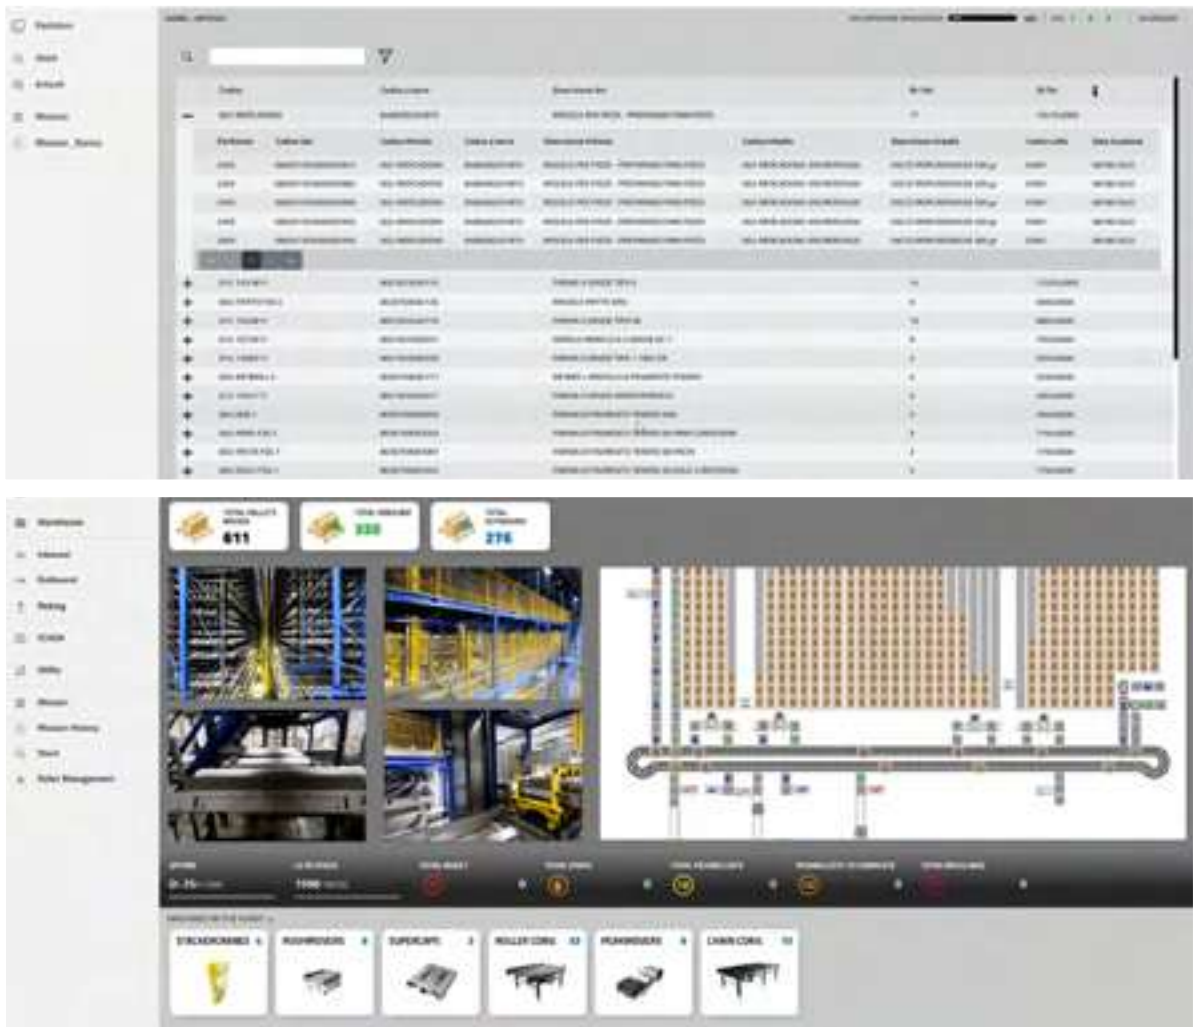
Partizion
Stock
Articoli
Missioni
Missioni_Storico

Codice
Codice Lotto
Descrizione Art.

Partizione
Codice
Codice Articolo
Codice Lotto
Descrizione Articolo

Warehouse
Inbound
Outbound
Picking
Stock
Utility
Mission
Mission History
Stock
Pallet Management

TOTAL PALLETS
611
TOTAL
335
TOTAL
276

STOCKCRANES 4
PUSHROUTERS 8
SUPERCAPS 3
ROLLER CONV. 52
PEARROUTERS 9
CHAIN CONV. 10